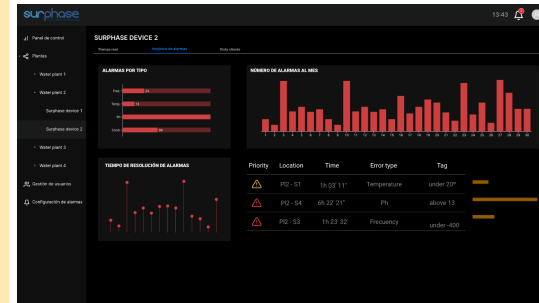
surphase

13:43

Panel de control
Plantas
Water plant 1
Water plant 2
Surphase device 1
Surphase device 2
Water plant 3
Water plant 4
Gestión de usuarios
Configuración de alarmas

SURPHASE DEVICE 2

Tiempo real
Historico de alarmas
Vista clásica

ALARMAS POR TIPO

Pres
Temp
Ph
Level

NÚMERO DE ALARMAS AL MES

1 2 3 4 5 6 7 8 9 10 11 12 13 14 15 16 17 18 19 20 21 22 23 24 25 26 27 28 29 30

TIEMPO DE RESOLUCIÓN DE ALARMAS

| Priority | Location | Time | Error type | Tag |
|---|---|---|---|---|
| | Pl2 - S1 | 1h 03' 11'' | Temperature | under 20º |
| | Pl2 - S4 | 6h 22' 21'' | Ph | above 13 |
| | Pl2 - S3 | 1h 23' 32' | Frecuency | under -400 |